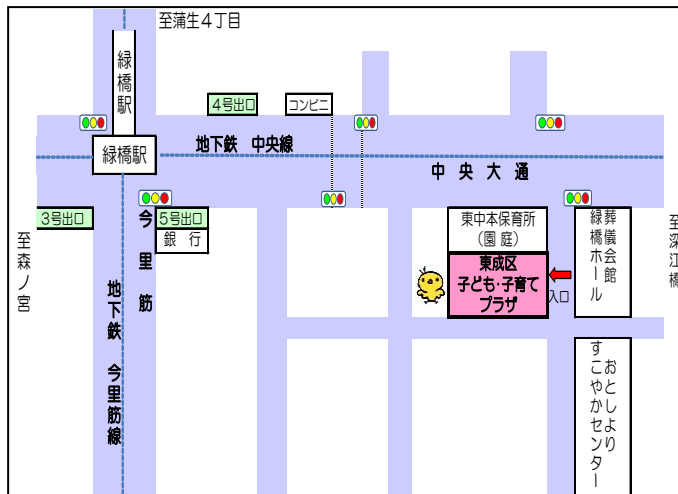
至蒲生4丁目

緑橋駅

4号出口

コンビニ

緑橋駅

地下鉄 中央線

中 央 大 通

3号出口

今里筋

5号出口

銀行

東中本保育所（園庭）

緑橋葬儀会館ホール

至深江橋

至森ノ宮

地下鉄今里筋線

東成区子ども・子育てプラザ

入口

すこやかセンター

おとしより